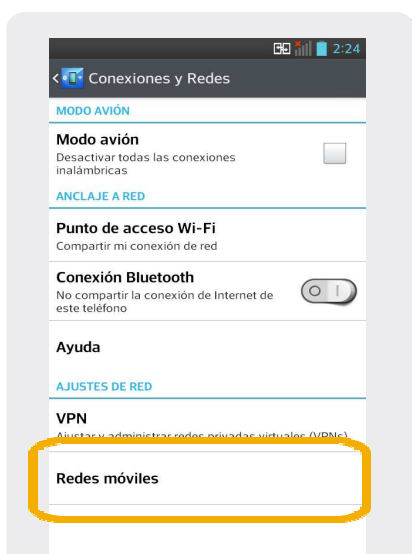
2:24

Conexiones y Redes

MODO AVIÓN

Modo avión
Desactivar todas las conexiones inalámbricas

ANCLAJE A RED

Punto de acceso Wi-Fi
Compartir mi conexión de red

Conexión Bluetooth
No compartir la conexión de Internet de este teléfono

Ayuda

AJUSTES DE RED

VPN
Ajustar y administrar redes privadas virtuales (VPNs)

Redes móviles